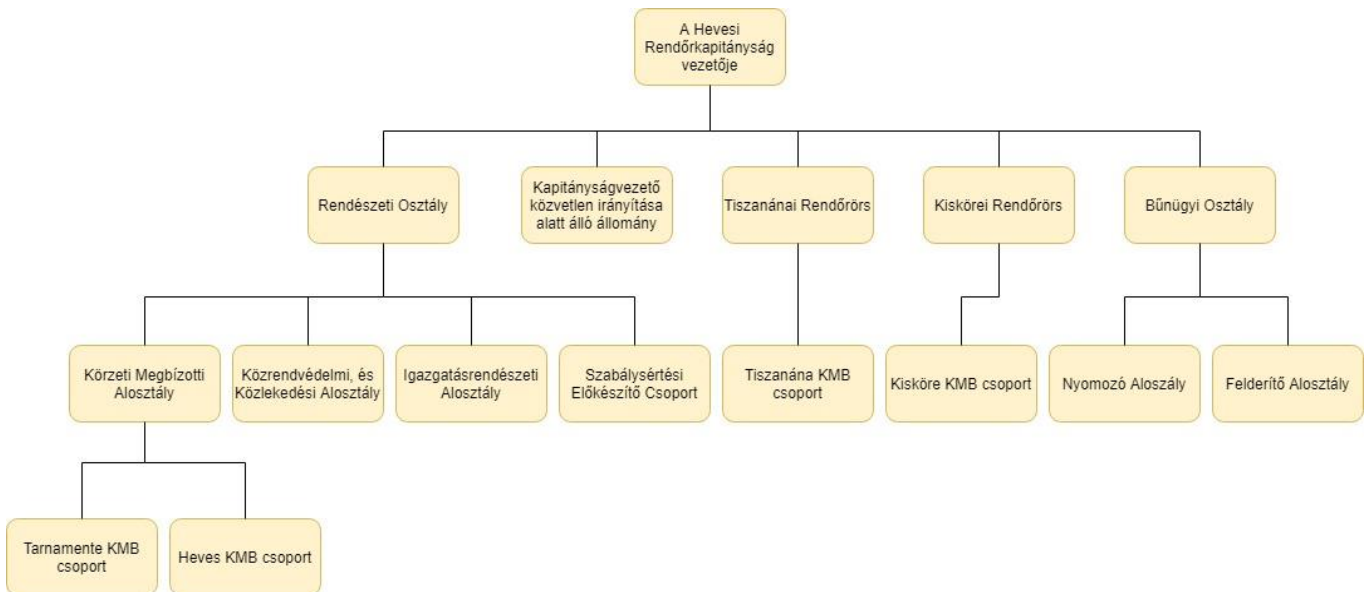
A Hevesi Rendőrkapitányság vezetője

Rendészeti Osztály

Kapitányságvezető közvetlen irányítása alatt álló állomány

Tiszanánai Rendőrörs

Kiskörei Rendőrörs

Bűnügyi Osztály

Körzeti Megbízotti Alosztály

Közrendvédelmi, és Közlekedési Alosztály

Igazgatásrendészeti Alosztály

Szabálysértési Előkészítő Csoport

Tiszanána KMB csoport

Kisköre KMB csoport

Nyomozó Aloszály

Felderítő Alosztály

Tarnamente KMB csoport

Heves KMB csoport